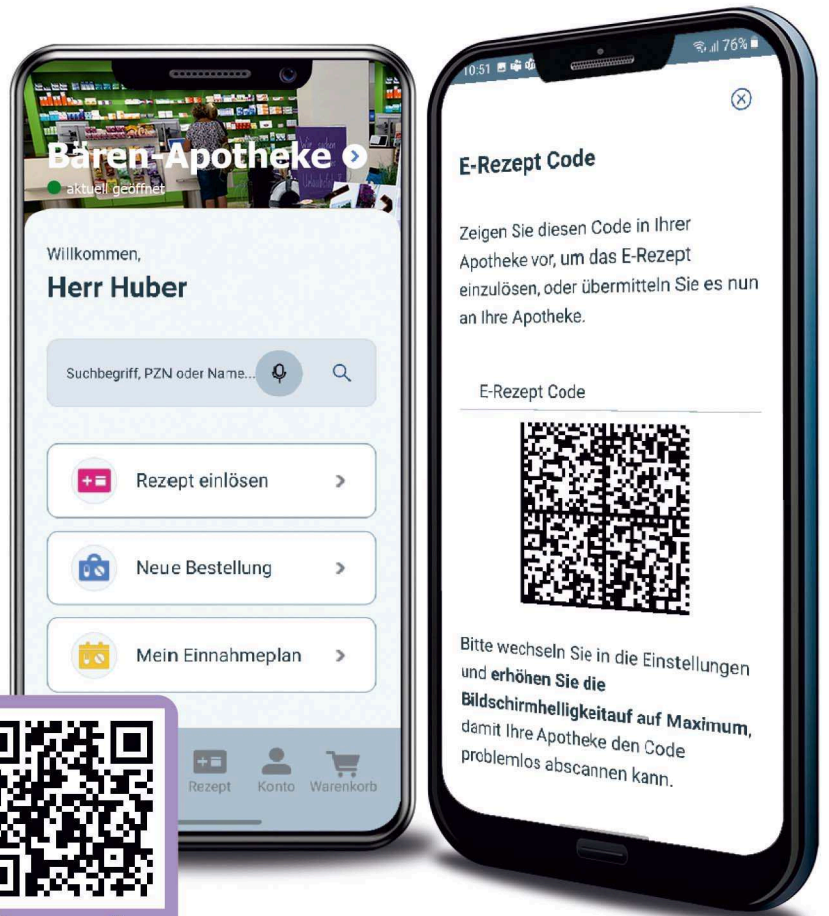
Bären-Apotheke
aktuell geöffnet

Willkommen,
Herr Huber

Suchbegriff, PZN oder Name...

Rezept einlösen
Neue Bestellung
Mein Einnahmeplan

Rezept Konto Warenkorb

10:51 76%

E-Rezept Code

Zeigen Sie diesen Code in Ihrer Apotheke vor, um das E-Rezept einzulösen, oder übermitteln Sie es nun an Ihre Apotheke.

E-Rezept Code

Bitte wechseln Sie in die Einstellungen und **erhöhen Sie die Bildschirmhelligkeitauf auf Maximum,** damit Ihre Apotheke den Code problemlos abscannen kann.